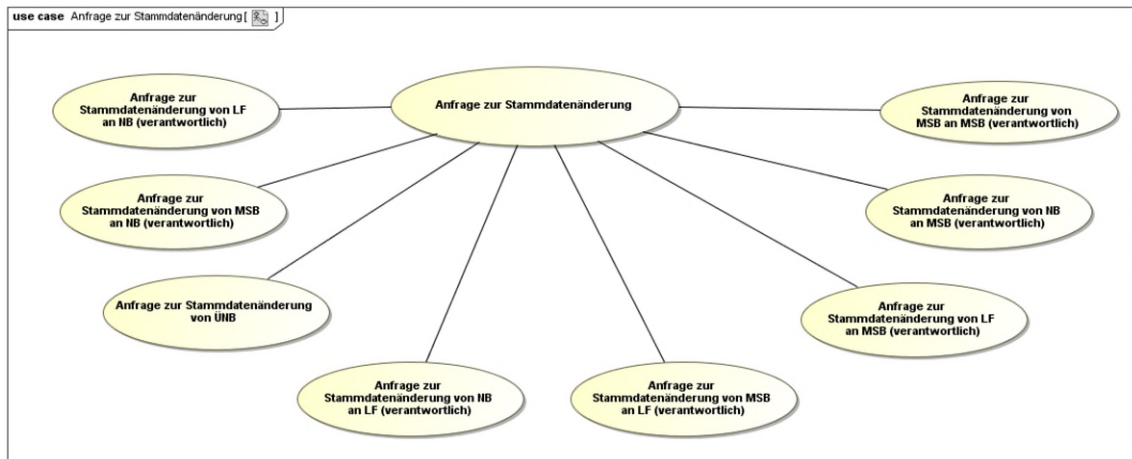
use case Anfrage zur Stammdatenänderung [ ]

Anfrage zur Stammdatenänderung

Anfrage zur Stammdatenänderung von LF an NB (verantwortlich)

Anfrage zur Stammdatenänderung von MSB an MSB (verantwortlich)

Anfrage zur Stammdatenänderung von MSB an NB (verantwortlich)

Anfrage zur Stammdatenänderung von NB an MSB (verantwortlich)

Anfrage zur Stammdatenänderung von ÜNB

Anfrage zur Stammdatenänderung von LF an MSB (verantwortlich)

Anfrage zur Stammdatenänderung von NB an LF (verantwortlich)

Anfrage zur Stammdatenänderung von MSB an LF (verantwortlich)